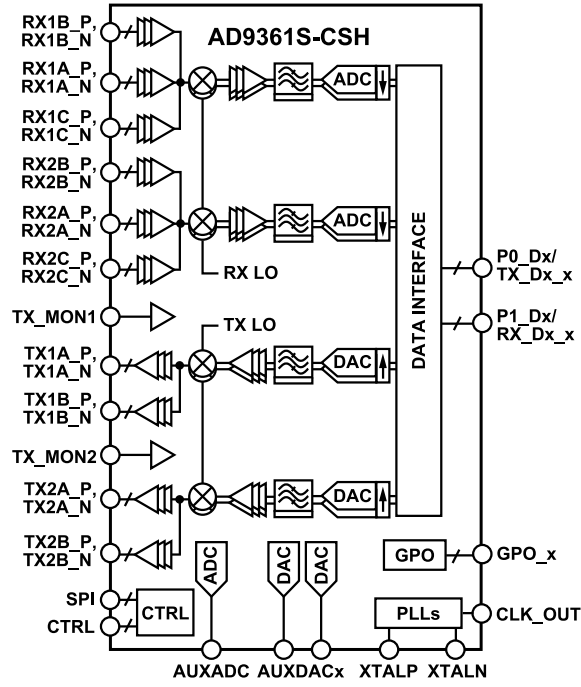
AD9361S-CSH

RX1B_P, RX1B_N
RX1A_P, RX1A_N
RX1C_P, RX1C_N
RX2B_P, RX2B_N
RX2A_P, RX2A_N
RX2C_P, RX2C_N
TX_MON1
TX1A_P, TX1A_N
TX1B_P, TX1B_N
TX_MON2
TX2A_P, TX2A_N
TX2B_P, TX2B_N
SPI
CTRL

ADC
ADC
RX LO
TX LO
DAC
DAC

DATA INTERFACE

P0_Dx/ TX_Dx_x
P1_Dx/ RX_Dx_x

CTRL
ADC
DAC
DAC
GPO
GPO_x
PLLs
CLK_OUT

AUXADC AUXDACx XTALP XTALN